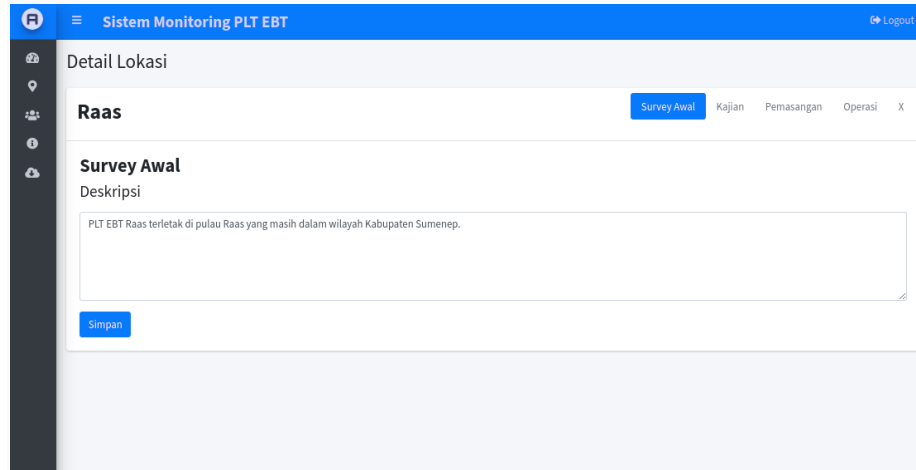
≡ Sistem Monitoring PLT EBT

Logout

Detail Lokasi

Raas

Survey Awal Kajian Pemasangan Operasi X

Survey Awal

Deskripsi

PLT EBT Raas terletak di pulau Raas yang masih dalam wilayah Kabupaten Sumenep.

Simpan